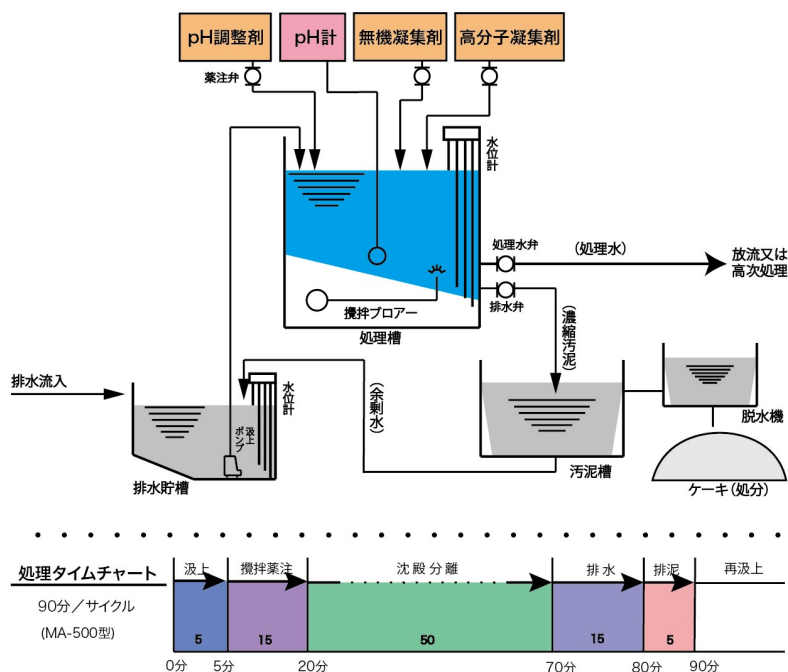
pH調整剤
pH計
無機凝集剤
高分子凝集剤
薬注弁
水位計
処理水弁
(処理水)
放流又は高次処理
排水弁
撹拌ブロアー
処理槽
(濃縮汚泥)
排水流入
水位計
汲上ポンプ
(余剰水)
排水貯槽
汚泥槽
脱水機
ケーキ(処分)

処理タイムチャート
90分/サイクル
(MA-500型)

| 汲上 | 撹拌薬注 | 沈殿分離 | 排水 | 排泥 | 再汲上 |
|---|---|---|---|---|---|
| 5 | 15 | 50 | 15 | 5 | |

0分 5分 20分 70分 80分 90分